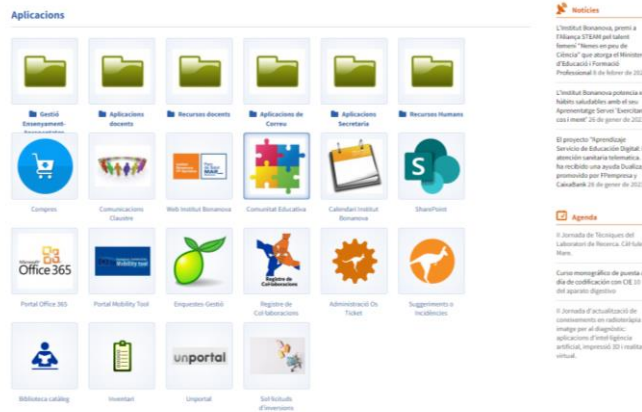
Aplicacions

Gestió Ensenyament-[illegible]
Aplicacions docents
Recursos docents
Aplicacions de Correu
Aplicacions Secretaria
Recursos Humans

Compres
Comunicacions Claustre
Web Institut Bonanova
Comunitat Educativa
Calendari Institut Bonanova
SharePoint

Office 365
Portal Office 365
Portal Mobility Tool
Enquestes Gestió
Registre de Col·laboraciones
Registre de Col·laboracions
Administració Os Ticket
Suggeriments o Incidències

Biblioteca catàleg
Inventari
unportal
Unportal
Sol·licituds d'inversions

Notícies

L'Institut Bonanova, premi a l'Aliança STEAM pel talent femení "Nenes en peu de Ciència" que atorga el Ministeri d'Educació i Formació Professional 8 de febrer de 202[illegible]

L'Institut Bonanova potencia e hàbits saludables amb el seu Aprenentatge Servei "Exercitar cos i ment" 26 de gener de 202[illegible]

El proyecto "Aprendizaje Servicio de Educación Digital: atención sanitaria telemática. ha recibido una ayuda Dualiza promovido por FPempresa y CaixaBank 26 de gener de 202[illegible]

Agenda

II Jornada de Tècniques del Laboratori de Recerca. Cèl·lule Mare.

Curso monográfico de puesta a día de codificación con CIE 10 del aparato digestivo

II Jornada d'actualització de coneixements en radiodiagnò imatge per al diagnòstic: aplicacions d'intel·ligència artificial, impressió 3D i realita virtual.